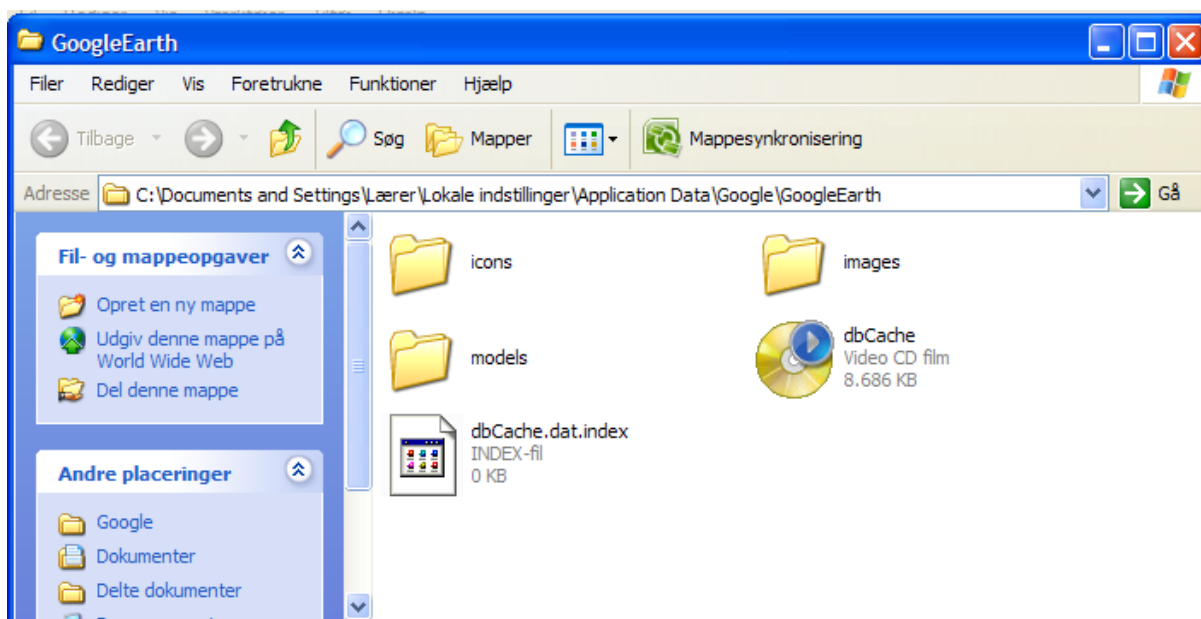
GoogleEarth

Filer Rediger Vis Foretrukne Funktioner Hjælp

Tilbage Søg Mapper Mappesynkronisering

Adresse C:\Documents and Settings\Lærer\Lokale indstillinger\Application Data\Google\GoogleEarth Gå

Fil- og mappeopgaver

Opret en ny mappe
Udgiv denne mappe på World Wide Web
Del denne mappe

Andre placeringer

Google
Dokumenter
Delte dokumenter

icons

images

models

dbCache
Video CD film
8.686 KB

dbCache.dat.index
INDEX-fil
0 KB